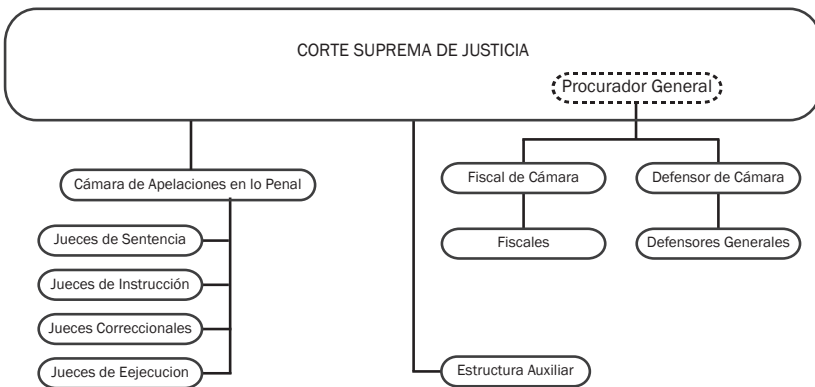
CORTE SUPREMA DE JUSTICIA

Procurador General

Cámara de Apelaciones en lo Penal

Jueces de Sentencia

Jueces de Instrucción

Jueces Correccionales

Jueces de Ejecucion

Estructura Auxiliar

Fiscal de Cámara

Fiscales

Defensor de Cámara

Defensores Generales